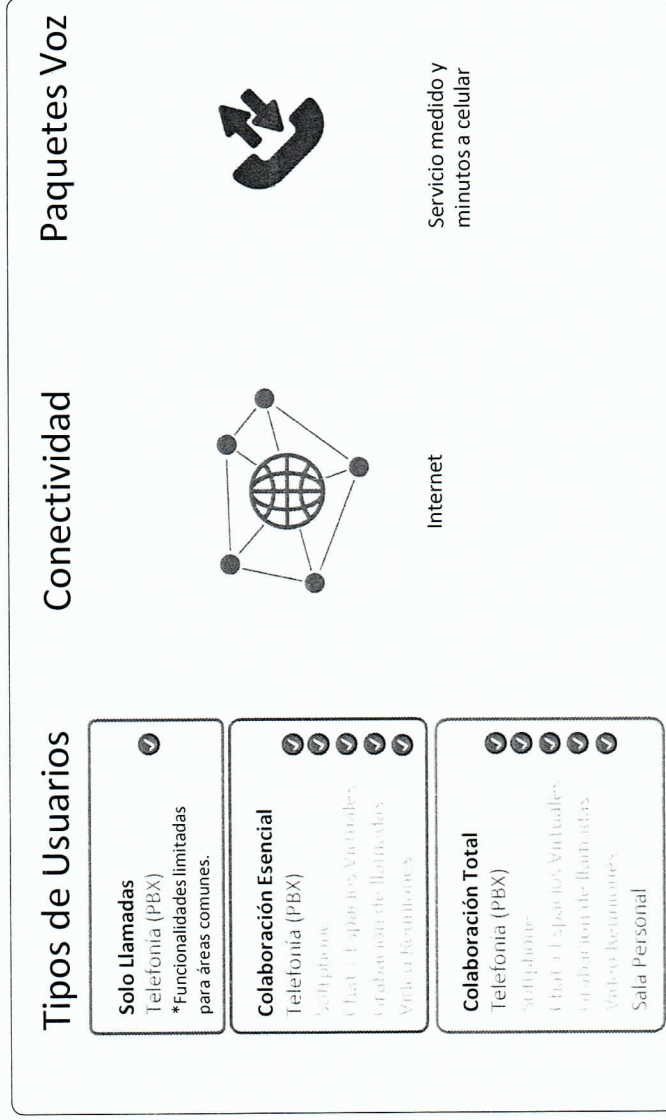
Tipos de Usuarios

Solo Llamadas
Telefonía (PBX)
*Funcionalidades limitadas para áreas comunes.

Colaboración Esencial
Telefonía (PBX)
Softphone
Chat + Espacios Virtuales
Grabación de llamadas
Video Reuniones

Colaboración Total
Telefonía (PBX)
Softphone
Chat + Espacios Virtuales
Grabación de llamadas
Video Reuniones
Sala Personal

Conectividad

Internet

Paquetes Voz

Servicio medido y minutos a celular